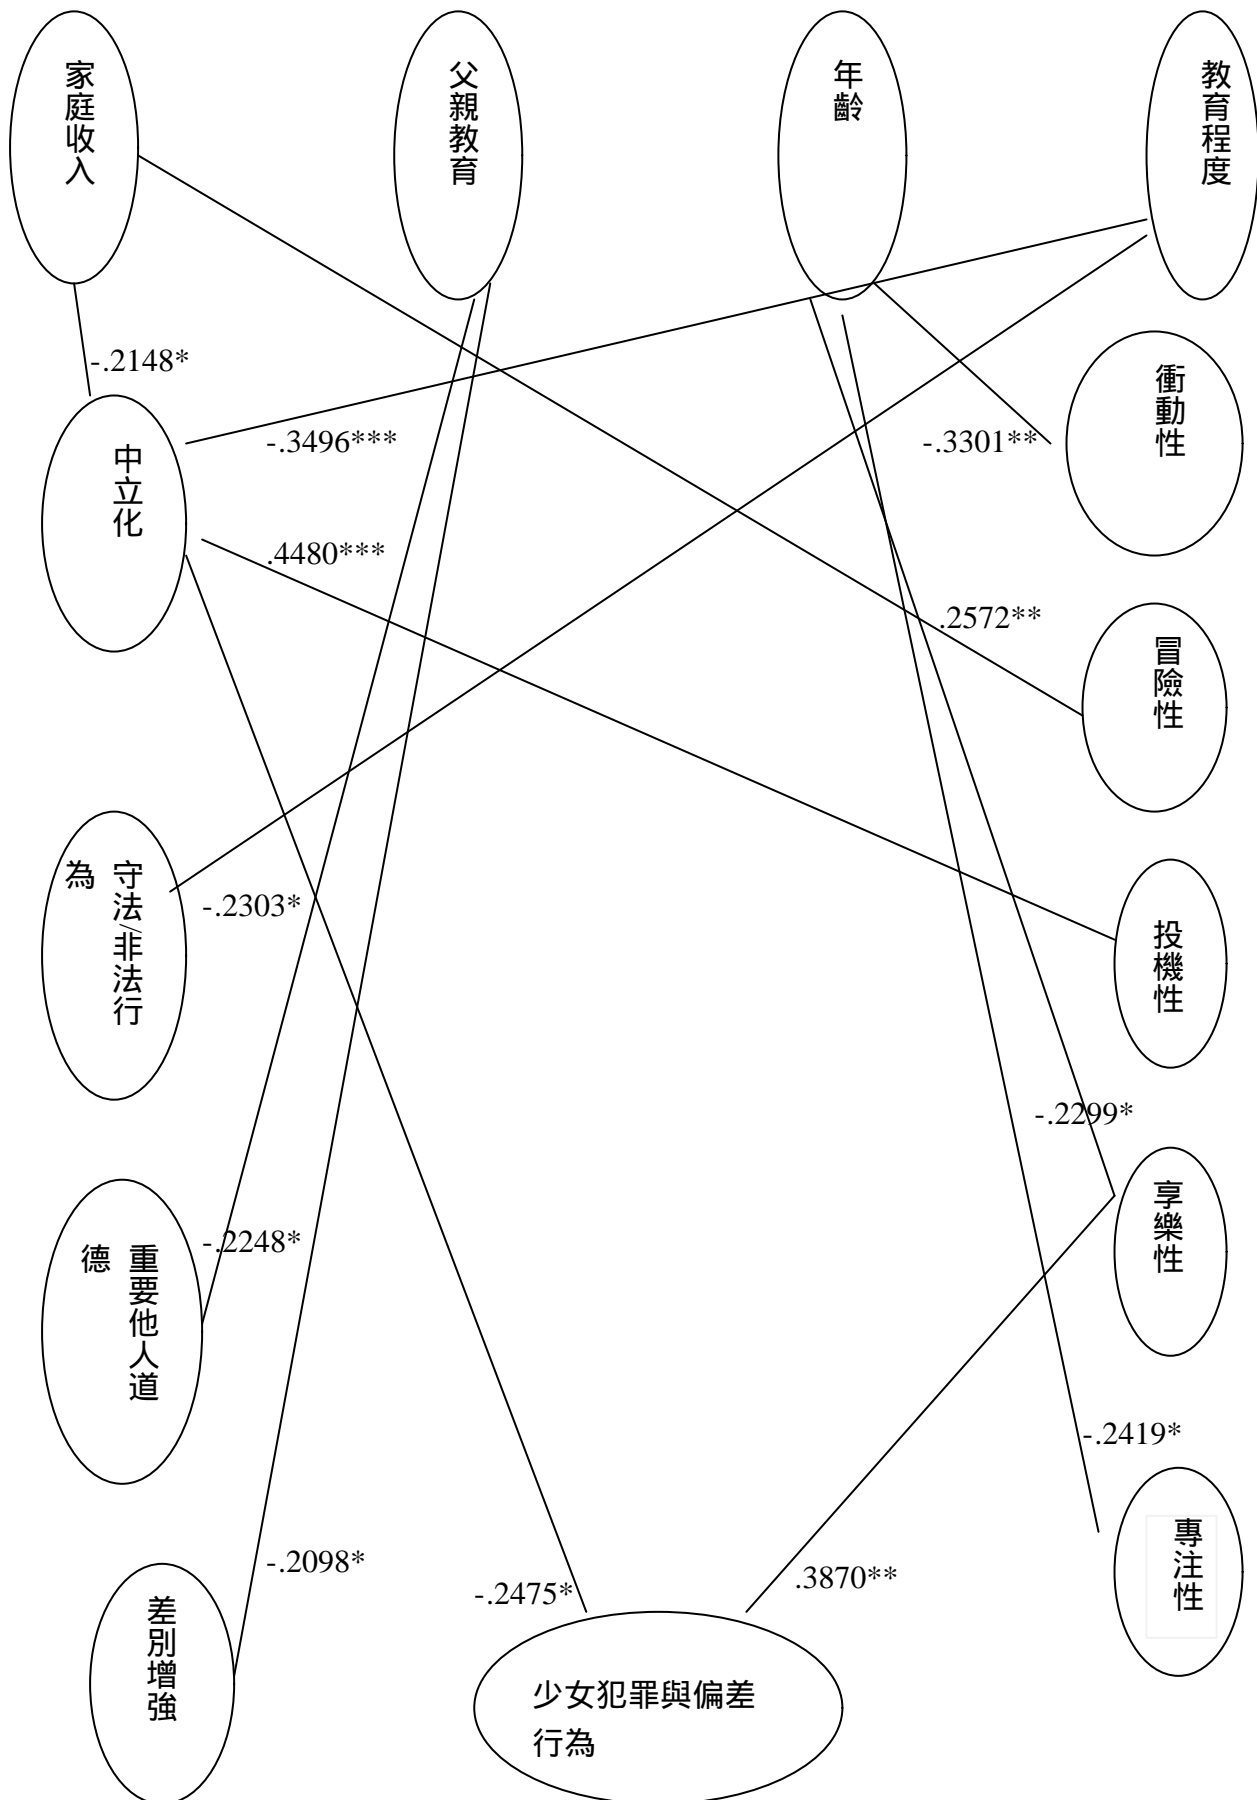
家庭收入

父親教育

年齡

教育程度

-.2148*

中立化

-.3496***

-.3301**

衝動性

.4480***

.2572**

冒險性

為 守法/非法行

-.2303*

投機性

-.2299*

享樂性

德 重要他人道

-.2248*

-.2419*

專注性

-.2098*

-.2475*

.3870**

差別增強

少女犯罪與偏差行為